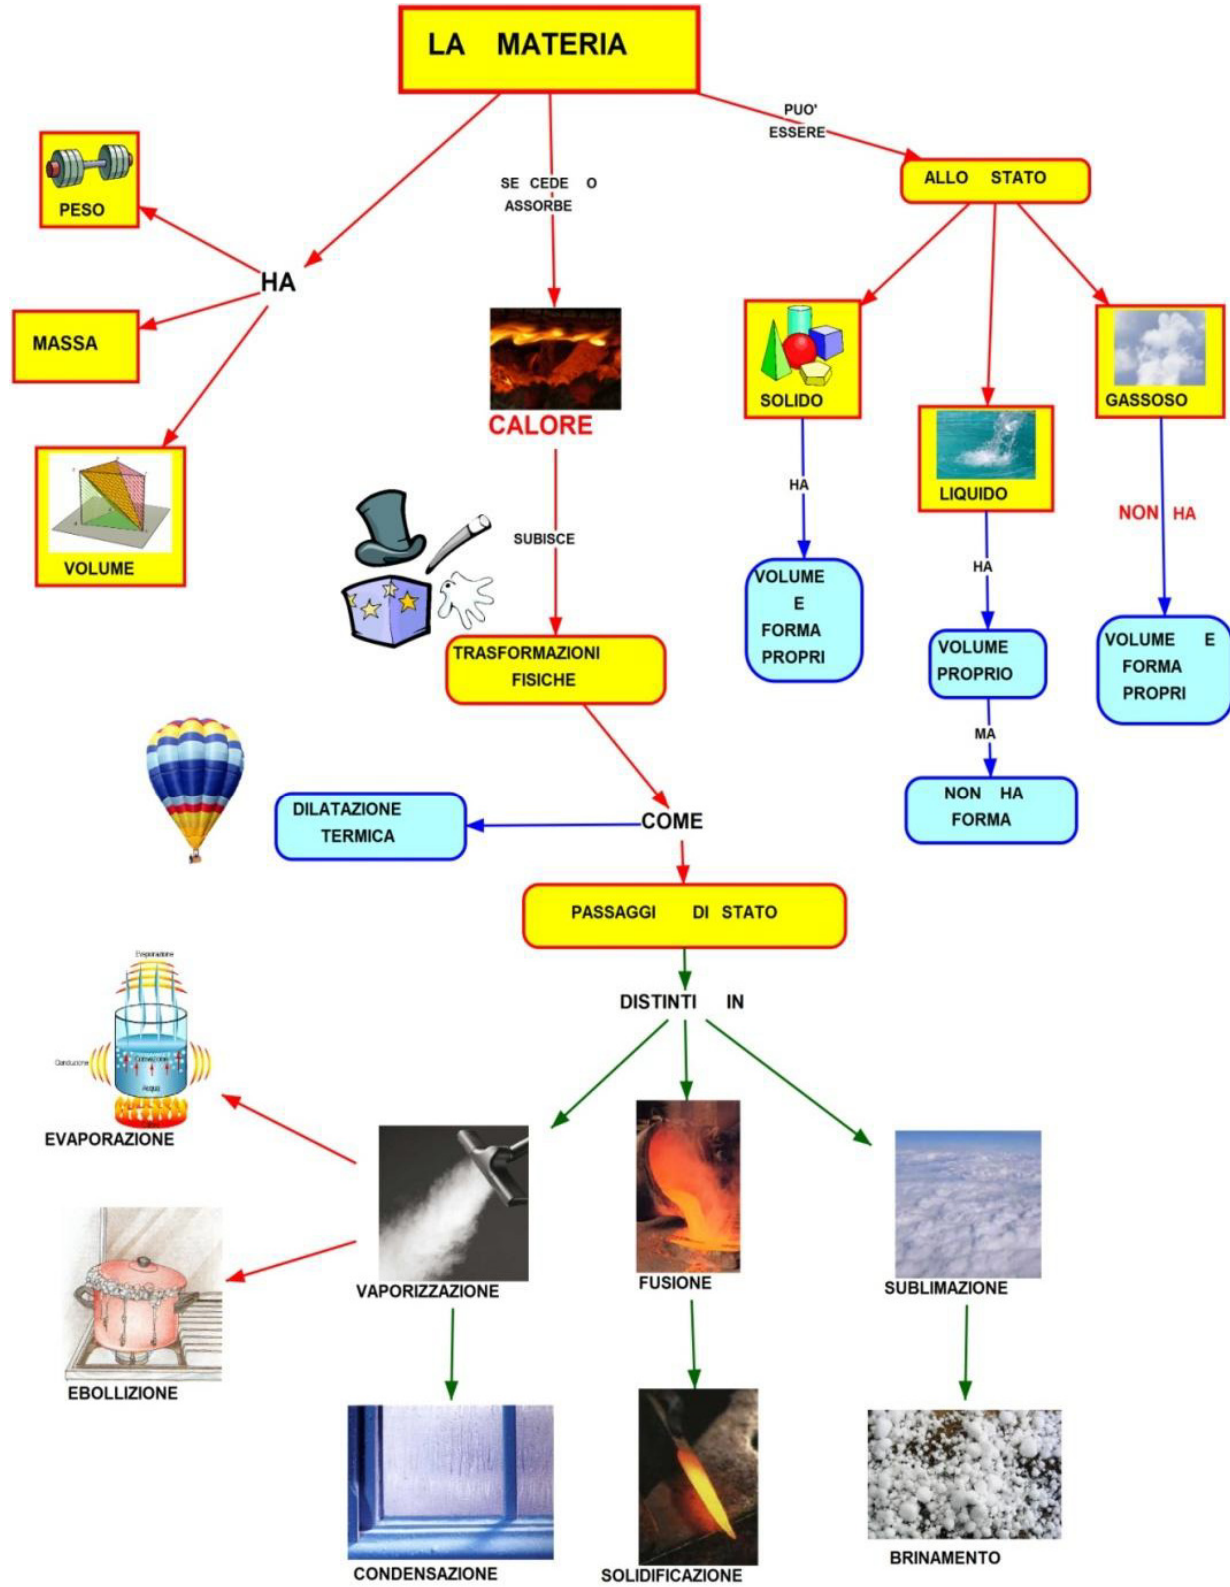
LA MATERIA

PUO' ESSERE

ALLO STATO

SE CEDE O ASSORBE

HA

PESO

MASSA

VOLUME

CALORE

SUBISCE

TRASFORMAZIONI FISICHE

SOLIDO

HA

VOLUME E FORMA PROPRI

LIQUIDO

HA

VOLUME PROPRIO

MA

NON HA FORMA

GASSOSO

NON HA

VOLUME E FORMA PROPRI

DILATAZIONE TERMICA

COME

PASSAGGI DI STATO

DISTINTI IN

Evaporazione

Conduzione

Convezione

Acqua

EVAPORAZIONE

EBOLLIZIONE

VAPORIZZAZIONE

FUSIONE

SUBLIMAZIONE

CONDENSAZIONE

SOLIDIFICAZIONE

BRINAMENTO